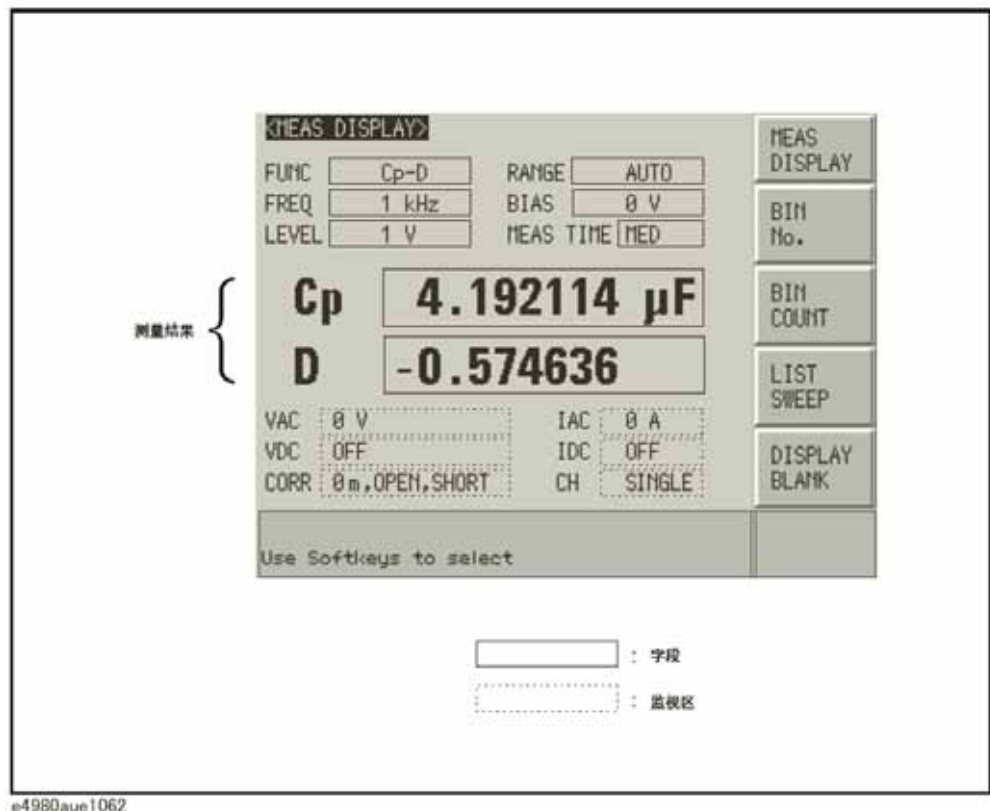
<MEAS DISPLAY>

FUNC Cp-D
RANGE AUTO
FREQ 1 kHz
BIAS 0 V
LEVEL 1 V
MEAS TIME MED

测量结果

Cp 4.192114 μF

D -0.574636

VAC 0 V
IAC 0 A
VDC OFF
IDC OFF
CORR 0 m, OPEN, SHORT
CH SINGLE

Use Softkeys to select

MEAS DISPLAY

BIN No.

BIN COUNT

LIST SWEEP

DISPLAY BLANK

: 字段

: 监视区

e4980aue1062